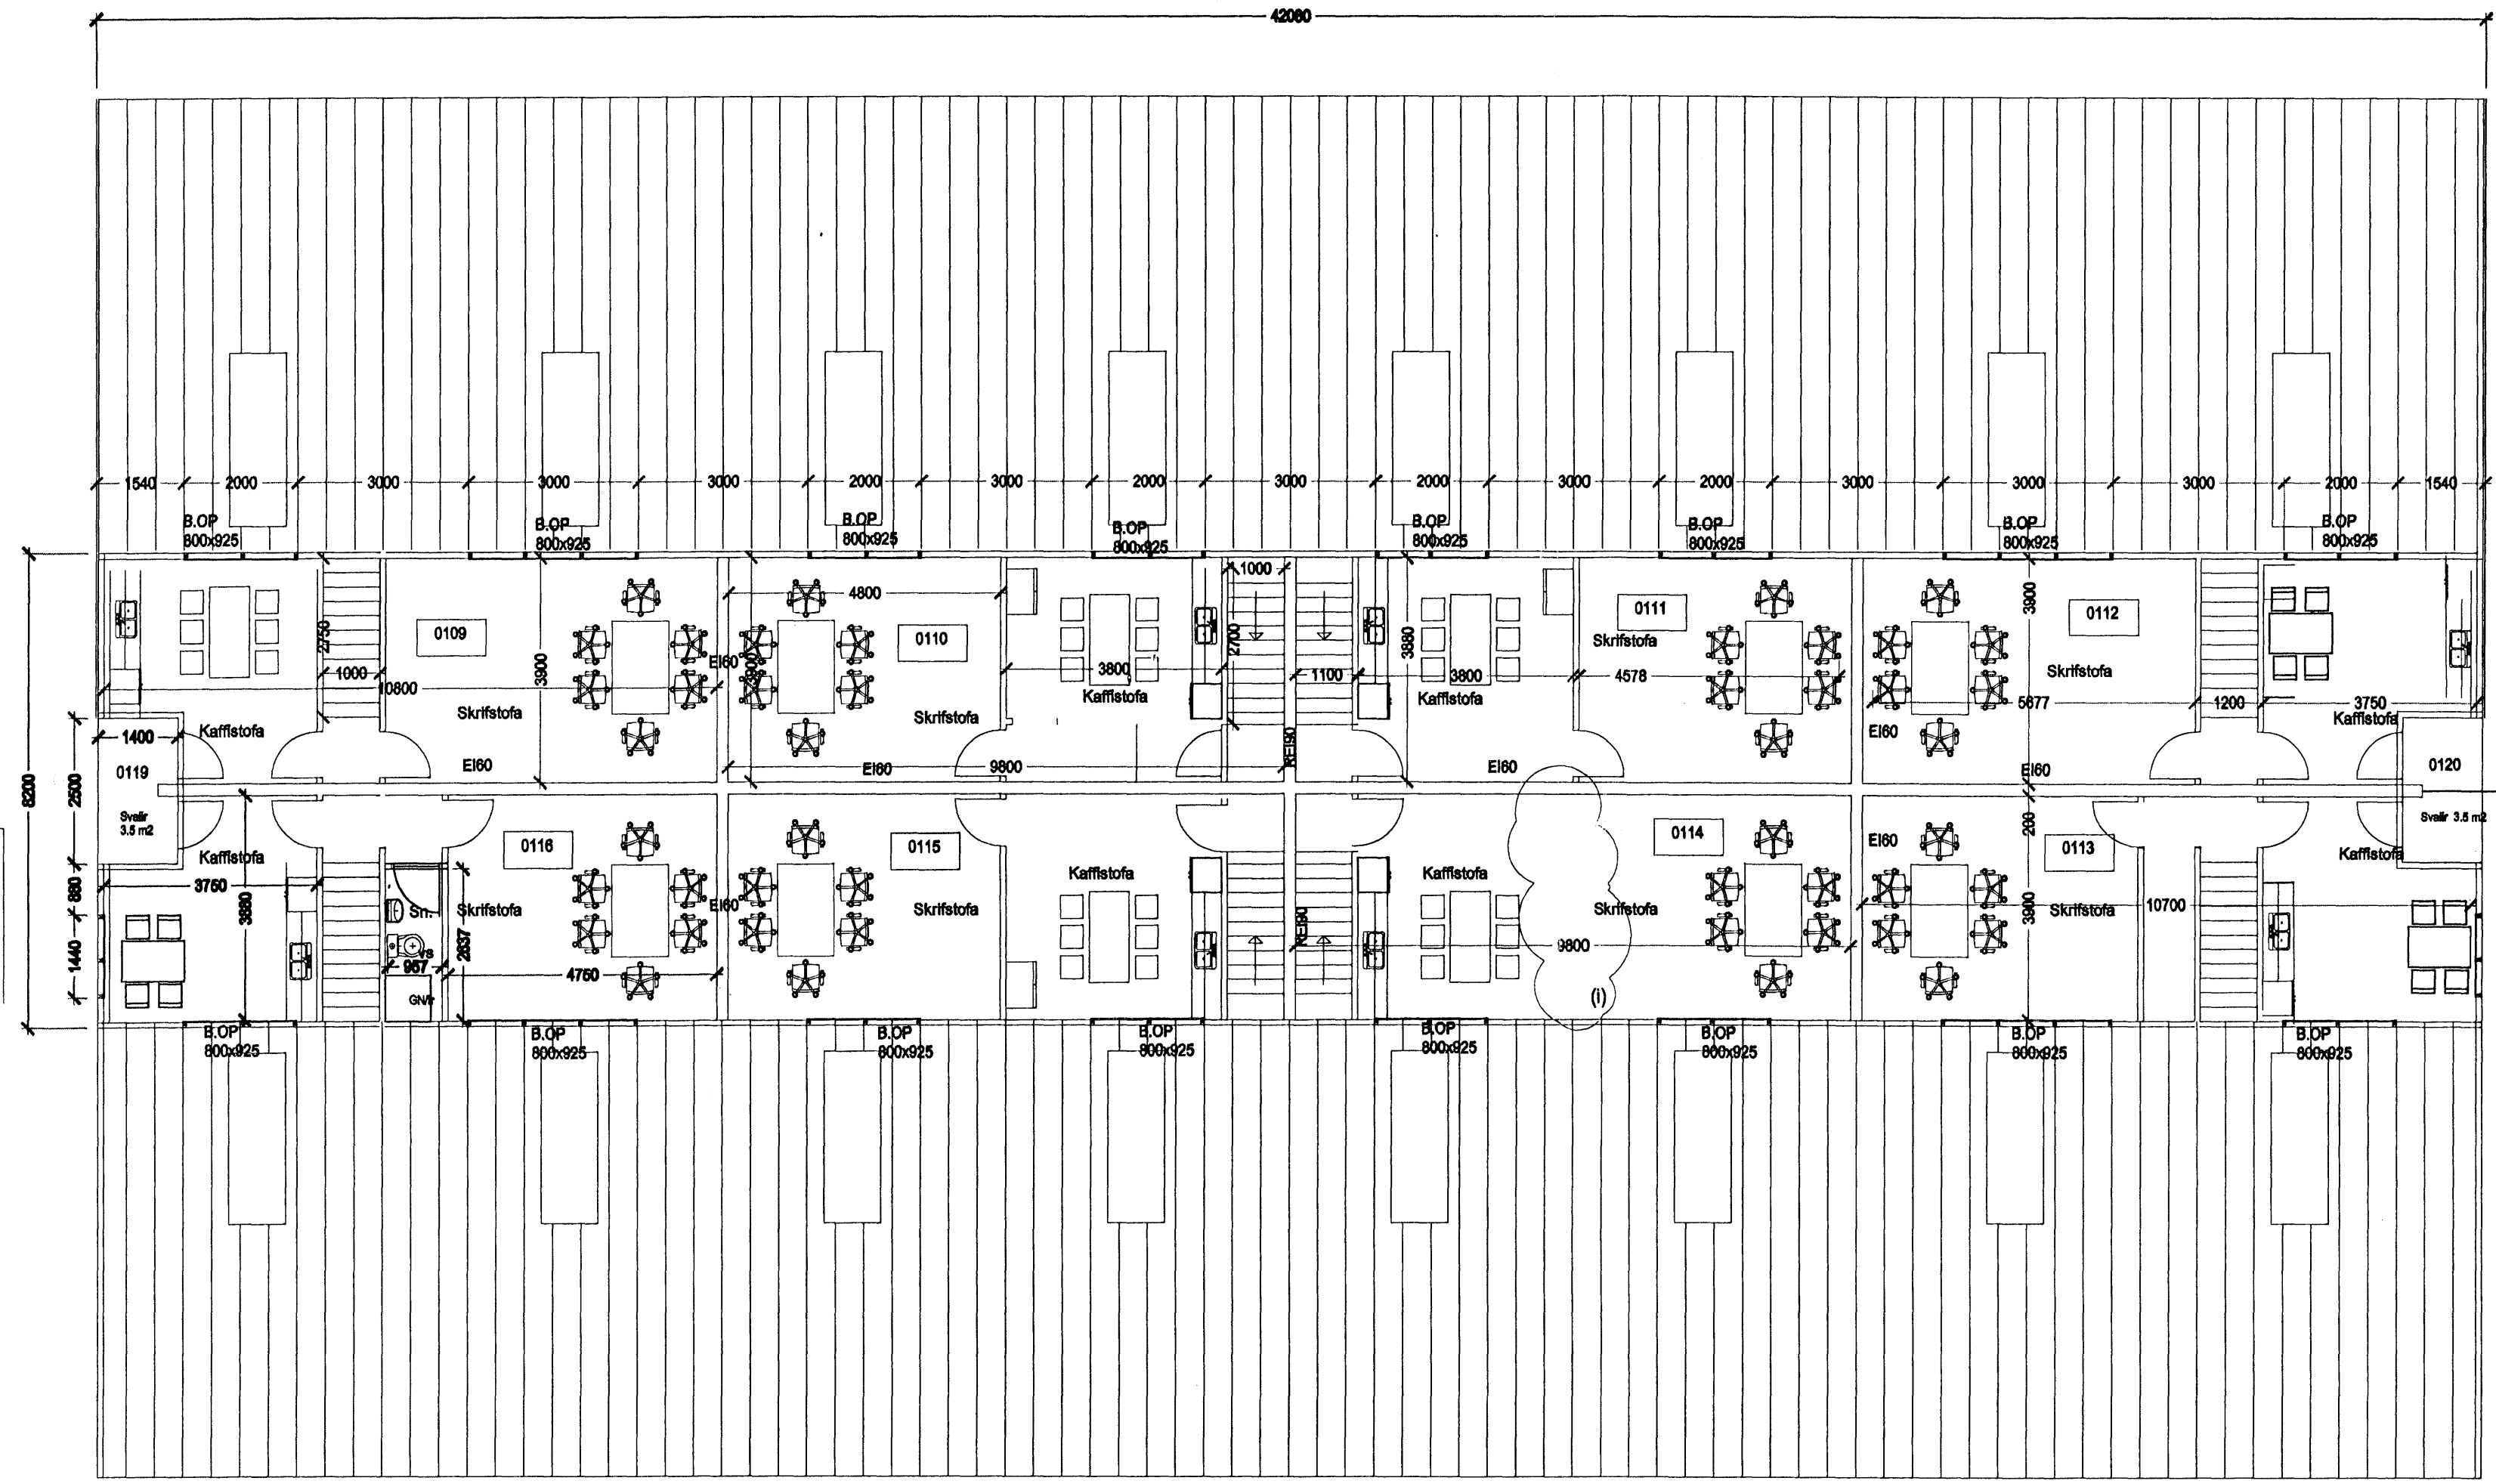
42060

1540
2000
3000
3000
3000
2000
3000
2000
3000
2000
3000
2000
3000
3000
3000
2000
1540

B.OP
800x925
B.OP
800x925
B.OP
800x925
B.OP
800x925
B.OP
800x925
B.OP
800x925
B.OP
800x925
B.OP
800x925

8200
2500
1400
0119
Svalir
3.5 m2
Kaffistofa
2750
1000
10800
0109
Skrifstofa
3900
EI60
4800
0110
EI60
3900
Skrifstofa
EI60
9800
3800
Kaffistofa
1000
2700
1100
REI90
3880
3800
Kaffistofa
0111
Skrifstofa
4578
EI60
3900
0112
Skrifstofa
5677
EI60
EI60
1200
3750
Kaffistofa
0120

Kaffistofa
3750
880
1440
3880
Sn.
Vs
957
GN/r
2637
0116
Skrifstofa
4750
EI60
0115
Skrifstofa
Kaffistofa
REI90
Kaffistofa
0114
Skrifstofa
9800
(i)
EI60
200
0113
3900
Skrifstofa
10700
Kaffistofa
Svalir 3.5 m2

B.OP
800x925
B.OP
800x925
B.OP
800x925
B.OP
800x925
B.OP
800x925
B.OP
800x925
B.OP
800x925
B.OP
800x925